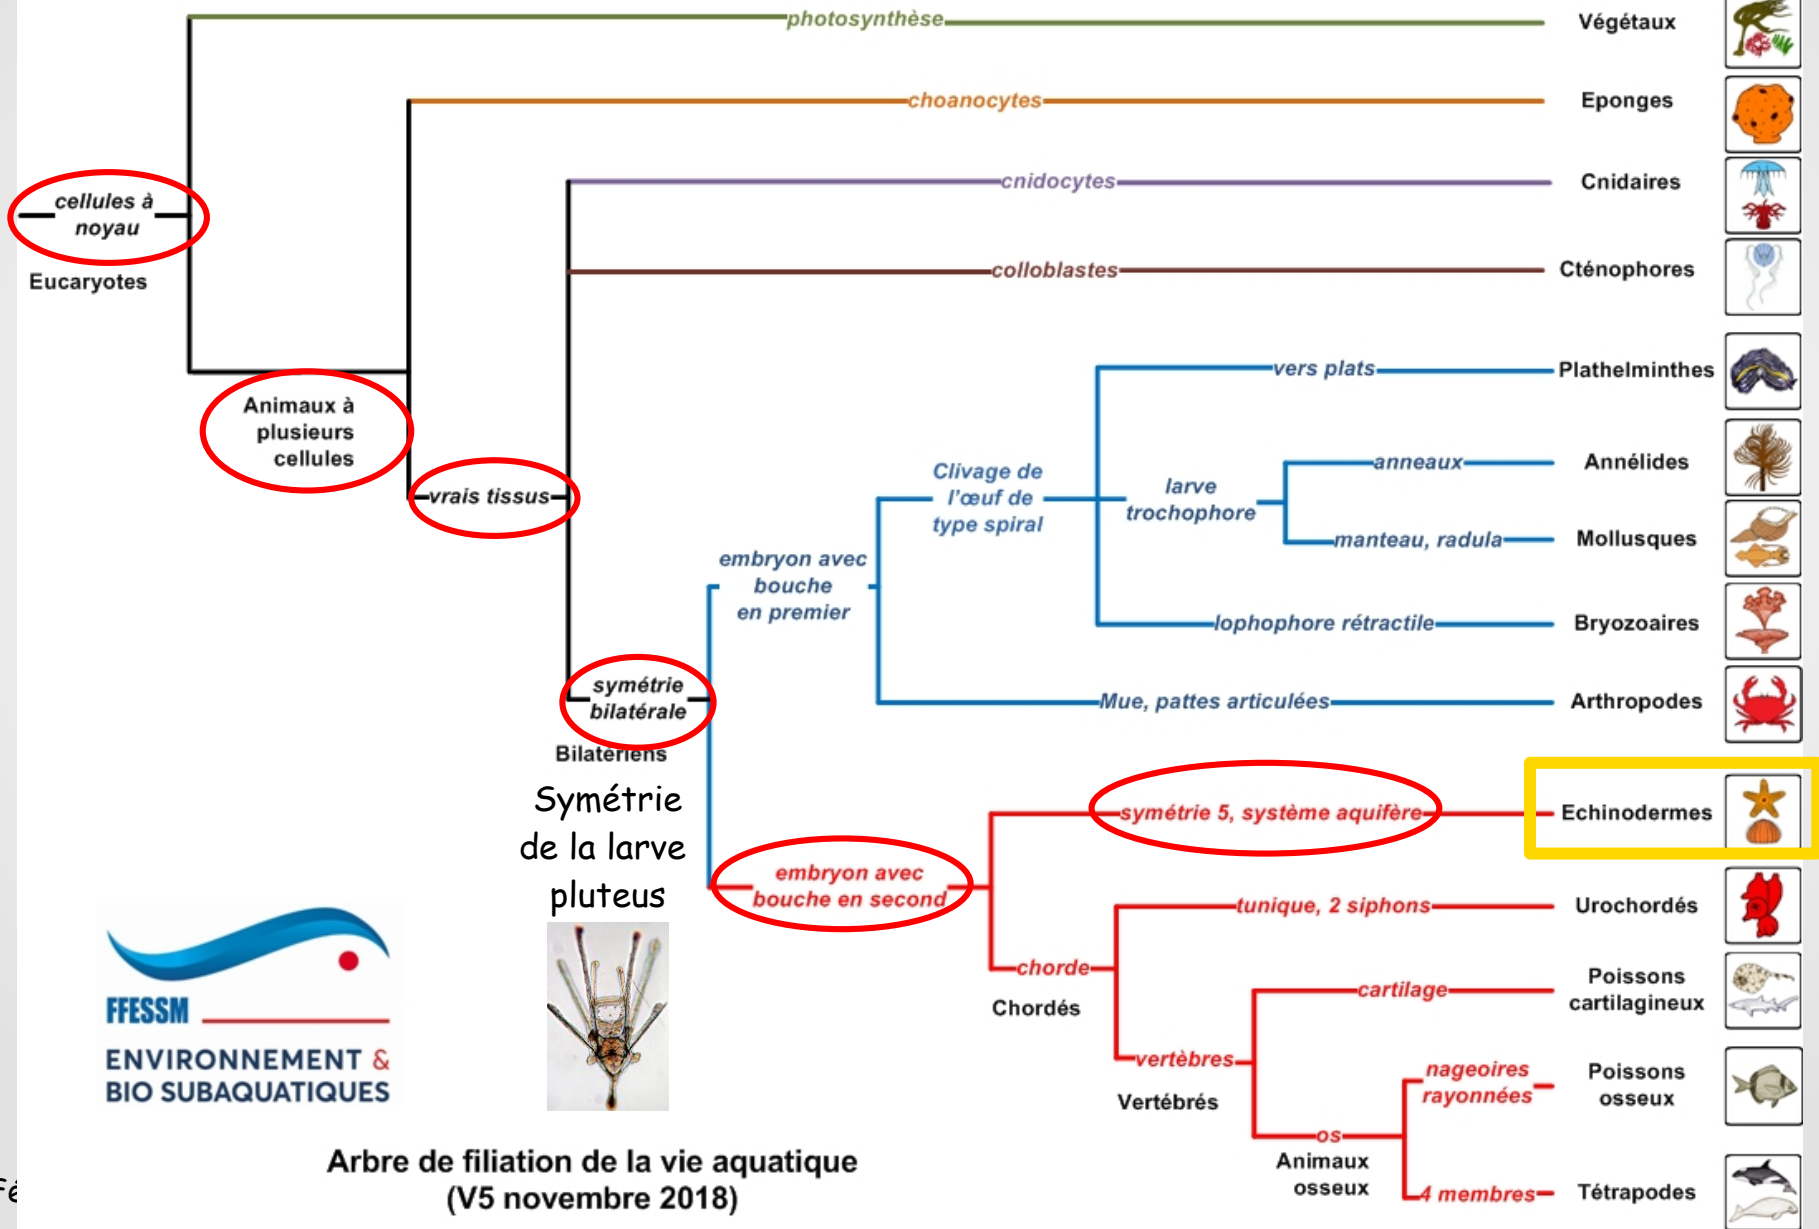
photosynthèse
Végétaux
choanocytes
Eponges
cnidocytes
Cnidaires
cellules à noyau
Eucaryotes
colloblastes
Cténophores
vers plats
Plathelminthes
Animaux à plusieurs cellules
anneaux
Annélides
Clivage de l'œuf de type spiral
larve trochophore
vrais tissus
manteau, radula
Mollusques
embryon avec bouche en premier
lophophore rétractile
Bryozoaires
symétrie bilatérale
Mue, pattes articulées
Arthropodes
Bilatériens
symétrie 5, système aquifère
Echinodermes
Symétrie de la larve pluteus
embryon avec bouche en second
tunique, 2 siphons
Urochordés
chorde
Chordés
cartilage
Poissons cartilagineux
FFESSM
ENVIRONNEMENT & BIO SUBAQUATIQUES
vertèbres
Vertébrés
nageoires rayonnées
Poissons osseux
os
Animaux osseux
4 membres
Tétrapodes
Arbre de filiation de la vie aquatique (V5 novembre 2018)
Fé